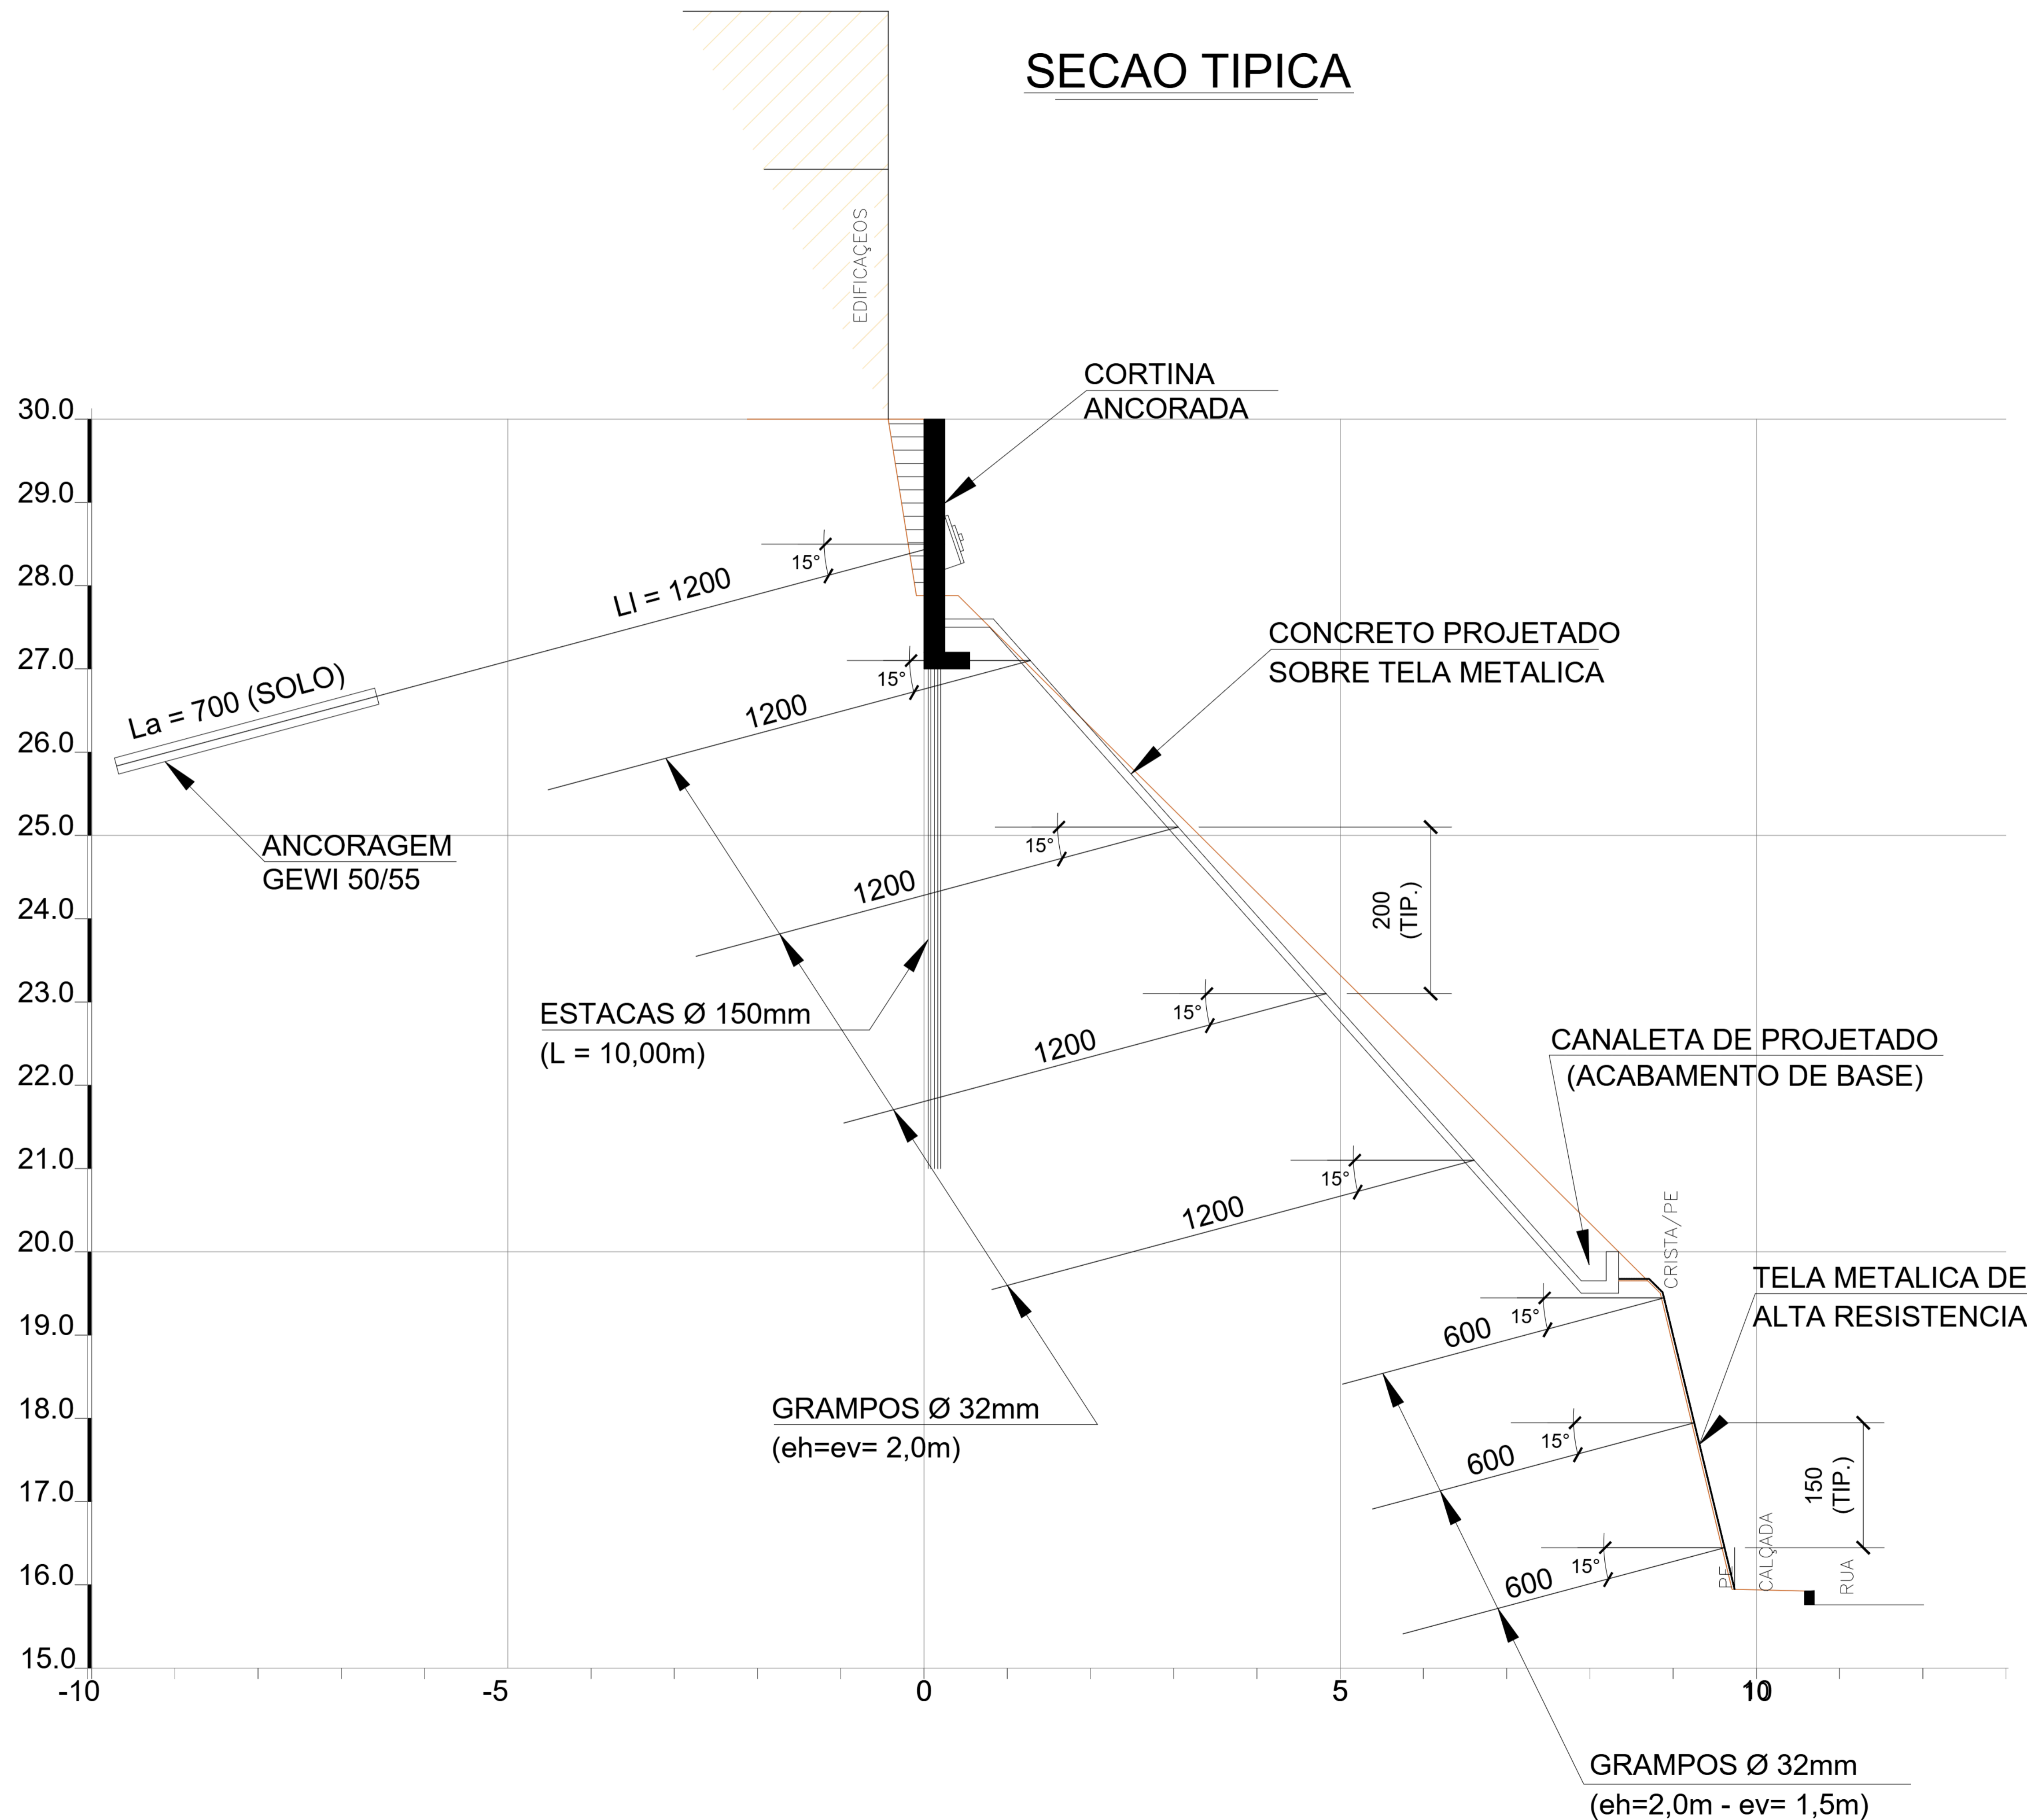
SECAO TIPICA

EDIFICAÇÕES

CORTINA
ANCORADA

30.0
29.0
28.0
27.0
26.0
25.0
24.0
23.0
22.0
21.0
20.0
19.0
18.0
17.0
16.0
15.0

15°
Ll = 1200
La = 700 (SOLO)
15°
1200

CONCRETO PROJETADO
SOBRE TELA METALICA

ANCORAGEM
GEWI 50/55

15°
1200
200
(TIP.)

15°
ESTACAS Ø 150mm
(L = 10,00m)
1200

CANALETA DE PROJETADO
(ACABAMENTO DE BASE)

15°
1200
CRISTA/PE

TELA METALICA DE
ALTA RESISTENCIA

15°
600
15°
600
150
(TIP.)

GRAMPOS Ø 32mm
(eh=ev= 2,0m)

15°
600
PE
CALÇADA
RUA

-10
-5
0
5
10

GRAMPOS Ø 32mm
(eh=2,0m - ev= 1,5m)